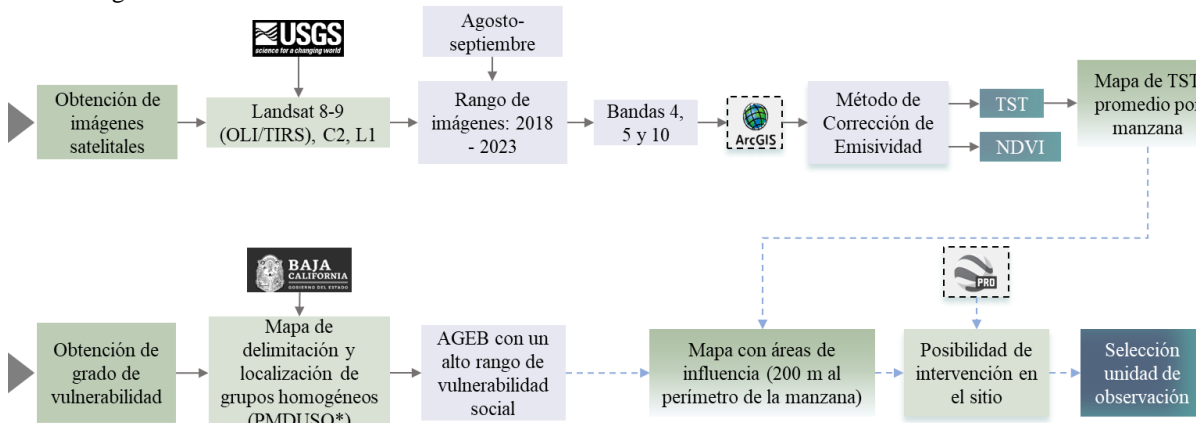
USGS
science for a changing world

Agosto-septiembre

Obtención de imágenes satelitales

Landsat 8-9 (OLI/TIRS), C2, L1

Rango de imágenes: 2018 - 2023

Bandas 4, 5 y 10

ArcGIS

Método de Corrección de Emisividad

TST

NDVI

Mapa de TST promedio por manzana

BAJA CALIFORNIA
GOBIERNO DEL ESTADO

PRO

Obtención de grado de vulnerabilidad

Mapa de delimitación y localización de grupos homogéneos (PMDUSO*)

AGEB con un alto rango de vulnerabilidad social

Mapa con áreas de influencia (200 m al perímetro de la manzana)

Posibilidad de intervención en el sitio

Selección unidad de observación